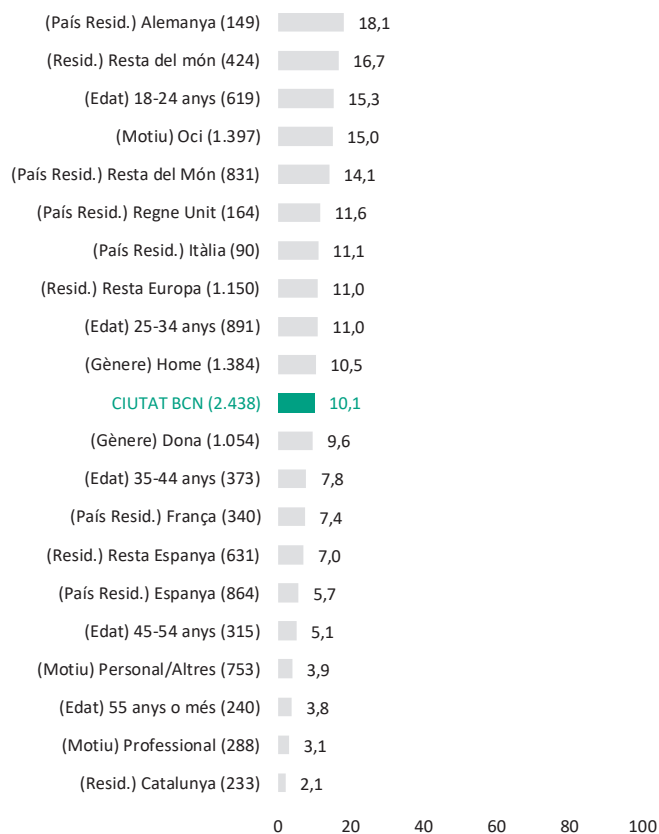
(País Resid.) Alemanya (149) 18,1
(Resid.) Resta del món (424) 16,7
(Edat) 18-24 anys (619) 15,3
(Motiu) Oci (1.397) 15,0
(País Resid.) Resta del Món (831) 14,1
(País Resid.) Regne Unit (164) 11,6
(País Resid.) Itàlia (90) 11,1
(Resid.) Resta Europa (1.150) 11,0
(Edat) 25-34 anys (891) 11,0
(Gènere) Home (1.384) 10,5
CIUTAT BCN (2.438) 10,1
(Gènere) Dona (1.054) 9,6
(Edat) 35-44 anys (373) 7,8
(País Resid.) França (340) 7,4
(Resid.) Resta Espanya (631) 7,0
(País Resid.) Espanya (864) 5,7
(Edat) 45-54 anys (315) 5,1
(Motiu) Personal/Altres (753) 3,9
(Edat) 55 anys o més (240) 3,8
(Motiu) Professional (288) 3,1
(Resid.) Catalunya (233) 2,1

0 20 40 60 80 100